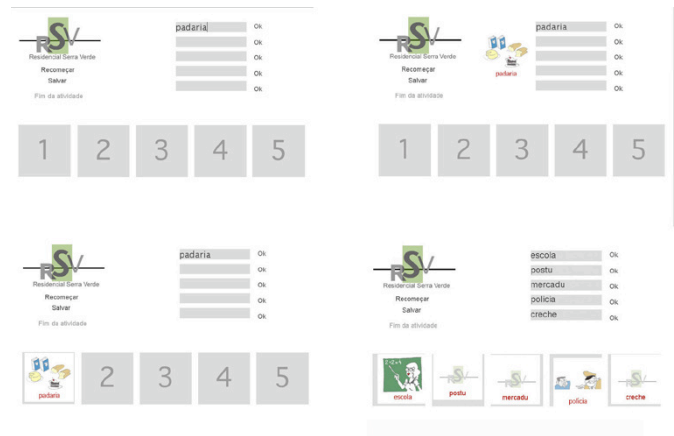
RSV
Residencial Serra Verde
Recomeçar
Salvar
Fim da atividade

padaria
Ok
Ok
Ok
Ok
Ok

1 2 3 4 5

RSV
Residencial Serra Verde
Recomeçar
Salvar
Fim da atividade

padaria

padaria
Ok
Ok
Ok
Ok
Ok

1 2 3 4 5

RSV
Residencial Serra Verde
Recomeçar
Salvar
Fim da atividade

padaria
Ok
Ok
Ok
Ok
Ok

padaria 2 3 4 5

RSV
Residencial Serra Verde
Recomeçar
Salvar
Fim da atividade

escola Ok
postu Ok
mercadu Ok
policia Ok
creche Ok

escola
postu
mercadu
policia
creche